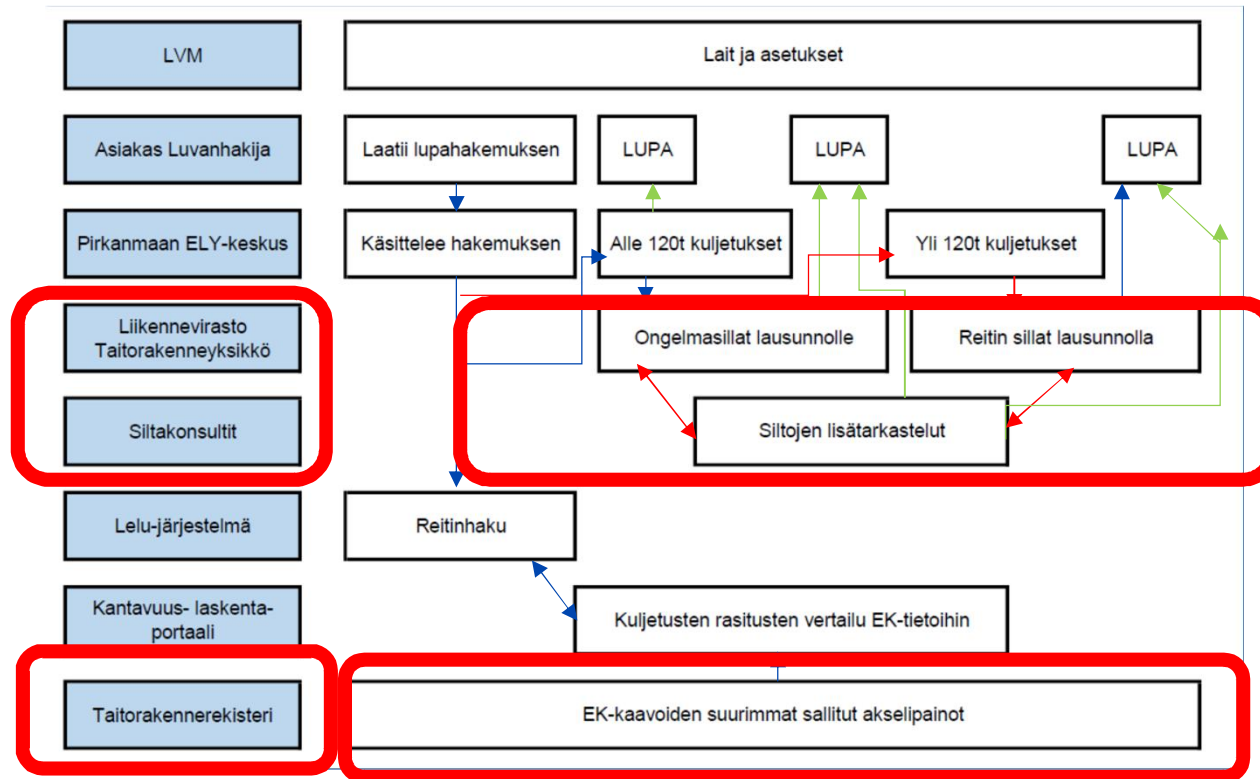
LVM

Lait ja asetukset

Asiakas Luvanhakija

Laatii lupahakemuksen

LUPA

LUPA

LUPA

Pirkanmaan ELY-keskus

Käsittelee hakemuksen

Alle 120t kuljetukset

Yli 120t kuljetukset

Liikennevirasto Taitorakenneyksikkö

Ongelmasillat lausunnolle

Reitin sillat lausunnolla

Siltakonsultit

Siltojen lisätarkastelut

Lelu-järjestelmä

Reitinhaku

Kantavuus- laskenta-portaali

Kuljetusten rasitusten vertailu EK-tietoihin

Taitorakennerekisteri

EK-kaavoiden suurimmat sallitut akselipainot